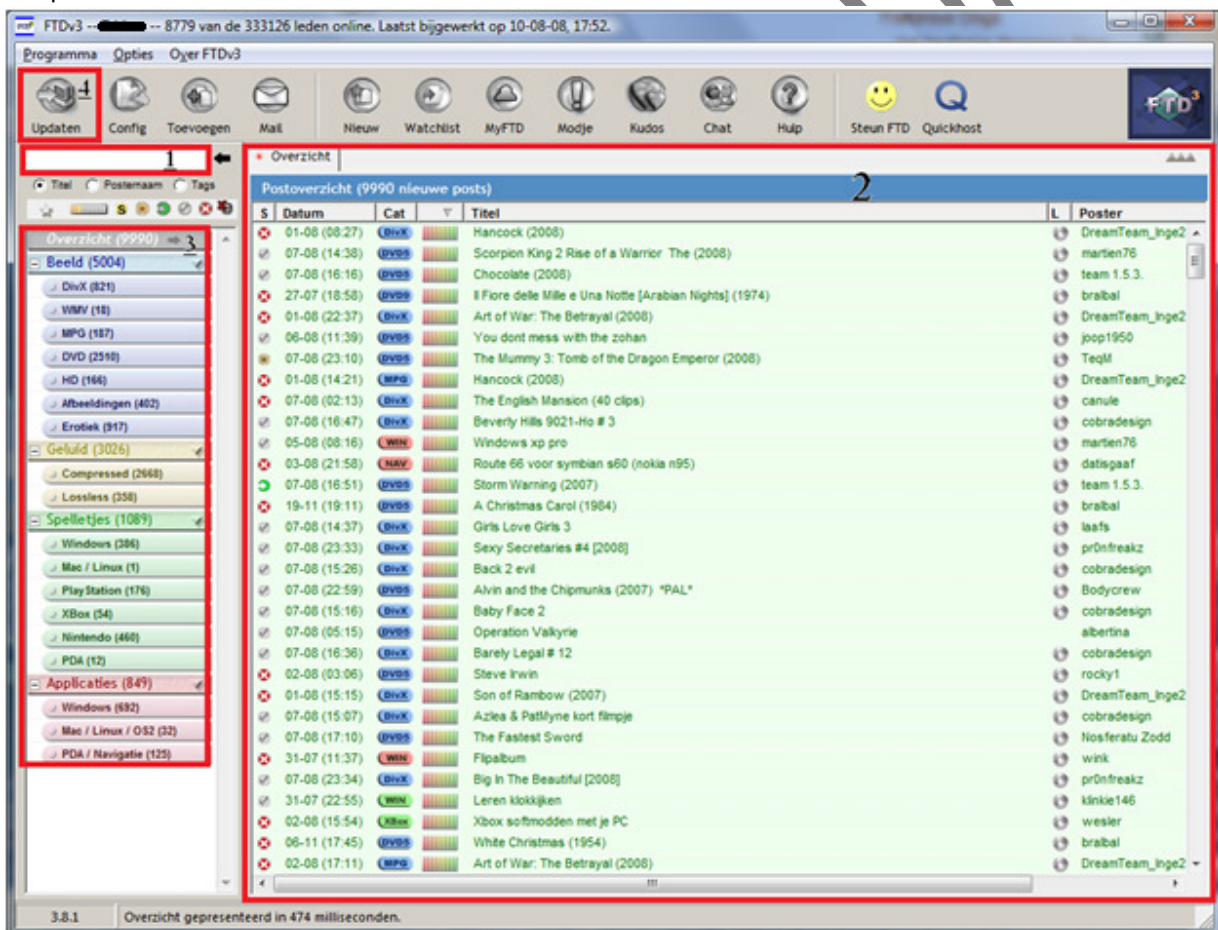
FTDv3 -- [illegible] -- 8779 van de 333126 leden online. Laatst bijgewerkt op 10-08-08, 17:52.

Programma Opties Over FTDv3

Updaten 4 Config Toevoegen Mail Nieuw Watchlist MyFTD Modje Kudos Chat Hulp Steun FTD Quickhost

1

Titel Posternaam Tags

Overzicht (9990) 3
Beeld (5004)
DivX (821)
WMV (18)
MPG (187)
DVD (2510)
HD (166)
Afbeeldingen (402)
Erotiek (917)
Geluid (3026)
Compressed (2668)
Lossless (358)
Spelletjes (1089)
Windows (386)
Mac / Linux (1)
PlayStation (176)
XBox (54)
Nintendo (460)
PDA (12)
Applicaties (849)
Windows (692)
Mac / Linux / OS2 (32)
PDA / Navigatie (125)

Overzicht

Postoverzicht (9990 nieuwe posts) 2

| S | Datum | Cat | | Titel | L | Poster |
|---|---|---|---|---|---|---|
| | 01-08 (08:27) | DivX | | Hancock (2008) | | DreamTeam_Inge2 |
| | 07-08 (14:38) | DVD5 | | Scorpion King 2 Rise of a Warrior The (2008) | | martien76 |
| | 07-08 (16:16) | DVD5 | | Chocolate (2008) | | team 1.5.3. |
| | 27-07 (18:58) | DVD9 | | Il Fiore delle Mille e Una Notte [Arabian Nights] (1974) | | bralbal |
| | 01-08 (22:37) | DivX | | Art of War: The Betrayal (2008) | | DreamTeam_Inge2 |
| | 06-08 (11:39) | DVD5 | | You dont mess with the zohan | | joop1950 |
| | 07-08 (23:10) | DVD5 | | The Mummy 3: Tomb of the Dragon Emperor (2008) | | TeqM |
| | 01-08 (14:21) | MPG | | Hancock (2008) | | DreamTeam_Inge2 |
| | 07-08 (02:13) | DivX | | The English Mansion (40 clips) | | canule |
| | 07-08 (16:47) | DivX | | Beverly Hills 9021-Ho # 3 | | cobradesign |
| | 05-08 (08:16) | WIN | | Windows xp pro | | martien76 |
| | 03-08 (21:58) | NAV | | Route 66 voor symbian s60 (nokia n95) | | datisgaaf |
| | 07-08 (16:51) | DVD5 | | Storm Warning (2007) | | team 1.5.3. |
| | 19-11 (19:11) | DVD5 | | A Christmas Carol (1984) | | bralbal |
| | 07-08 (14:37) | DivX | | Girls Love Girls 3 | | laafs |
| | 07-08 (23:33) | DivX | | Sexy Secretaries #4 [2008] | | pr0nfreakz |
| | 07-08 (15:26) | DivX | | Back 2 evil | | cobradesign |
| | 07-08 (22:59) | DVD5 | | Alvin and the Chipmunks (2007) *PAL* | | Bodycrew |
| | 07-08 (15:16) | DivX | | Baby Face 2 | | cobradesign |
| | 07-08 (05:15) | DVD5 | | Operation Valkyrie | | albertina |
| | 07-08 (16:36) | DivX | | Barely Legal # 12 | | cobradesign |
| | 02-08 (03:06) | DVD5 | | Steve Irwin | | rocky1 |
| | 01-08 (15:15) | DivX | | Son of Rambow (2007) | | DreamTeam_Inge2 |
| | 07-08 (15:07) | DivX | | Azlea & PatMyne kort filmpje | | cobradesign |
| | 07-08 (17:10) | DVD5 | | The Fastest Sword | | Nosferatu Zodd |
| | 31-07 (11:37) | WIN | | Flipalbum | | wink |
| | 07-08 (23:34) | DivX | | Big In The Beautiful [2008] | | pr0nfreakz |
| | 31-07 (22:55) | WIN | | Leren klokkijken | | klinkie146 |
| | 02-08 (15:54) | XBox | | Xbox softmodden met je PC | | wesler |
| | 06-11 (17:45) | DVD5 | | White Christmas (1954) | | bralbal |
| | 02-08 (17:11) | MPG | | Art of War: The Betrayal (2008) | | DreamTeam_Inge2 |

3.8.1 Overzicht gepresenteerd in 474 milliseconden.